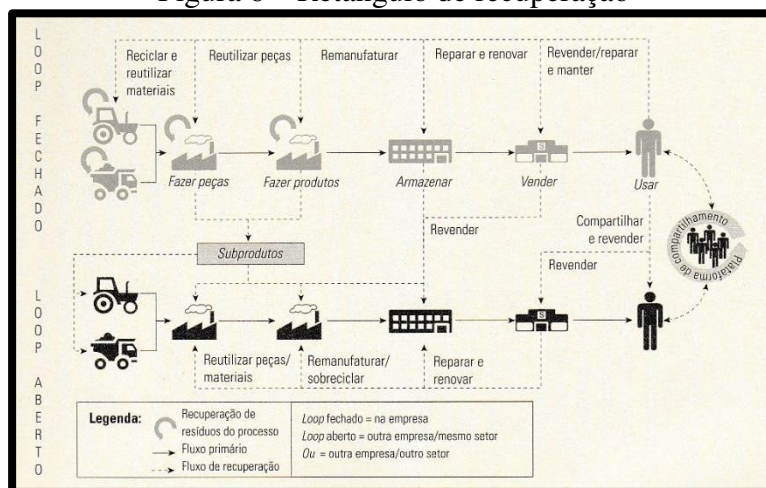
Figura 6 – Retângulo de recuperação

LOOP FECHADO

Reciclar e reutilizar materiais

Reutilizar peças

Remanufaturar

Reparar e renovar

Revender/reparar e manter

Fazer peças

Fazer produtos

Armazenar

Vender

Usar

Subprodutos

Revender

Compartilhar e revender

Plataforma de compartilhamento

Revender

LOOP ABERTO

Reutilizar peças/materiais

Remanufaturar/sobreciclar

Reparar e renovar

Legenda:
Recuperação de resíduos do processo
Fluxo primário
Fluxo de recuperação

Loop fechado = na empresa
Loop aberto = outra empresa/mesmo setor
Ou = outra empresa/outro setor